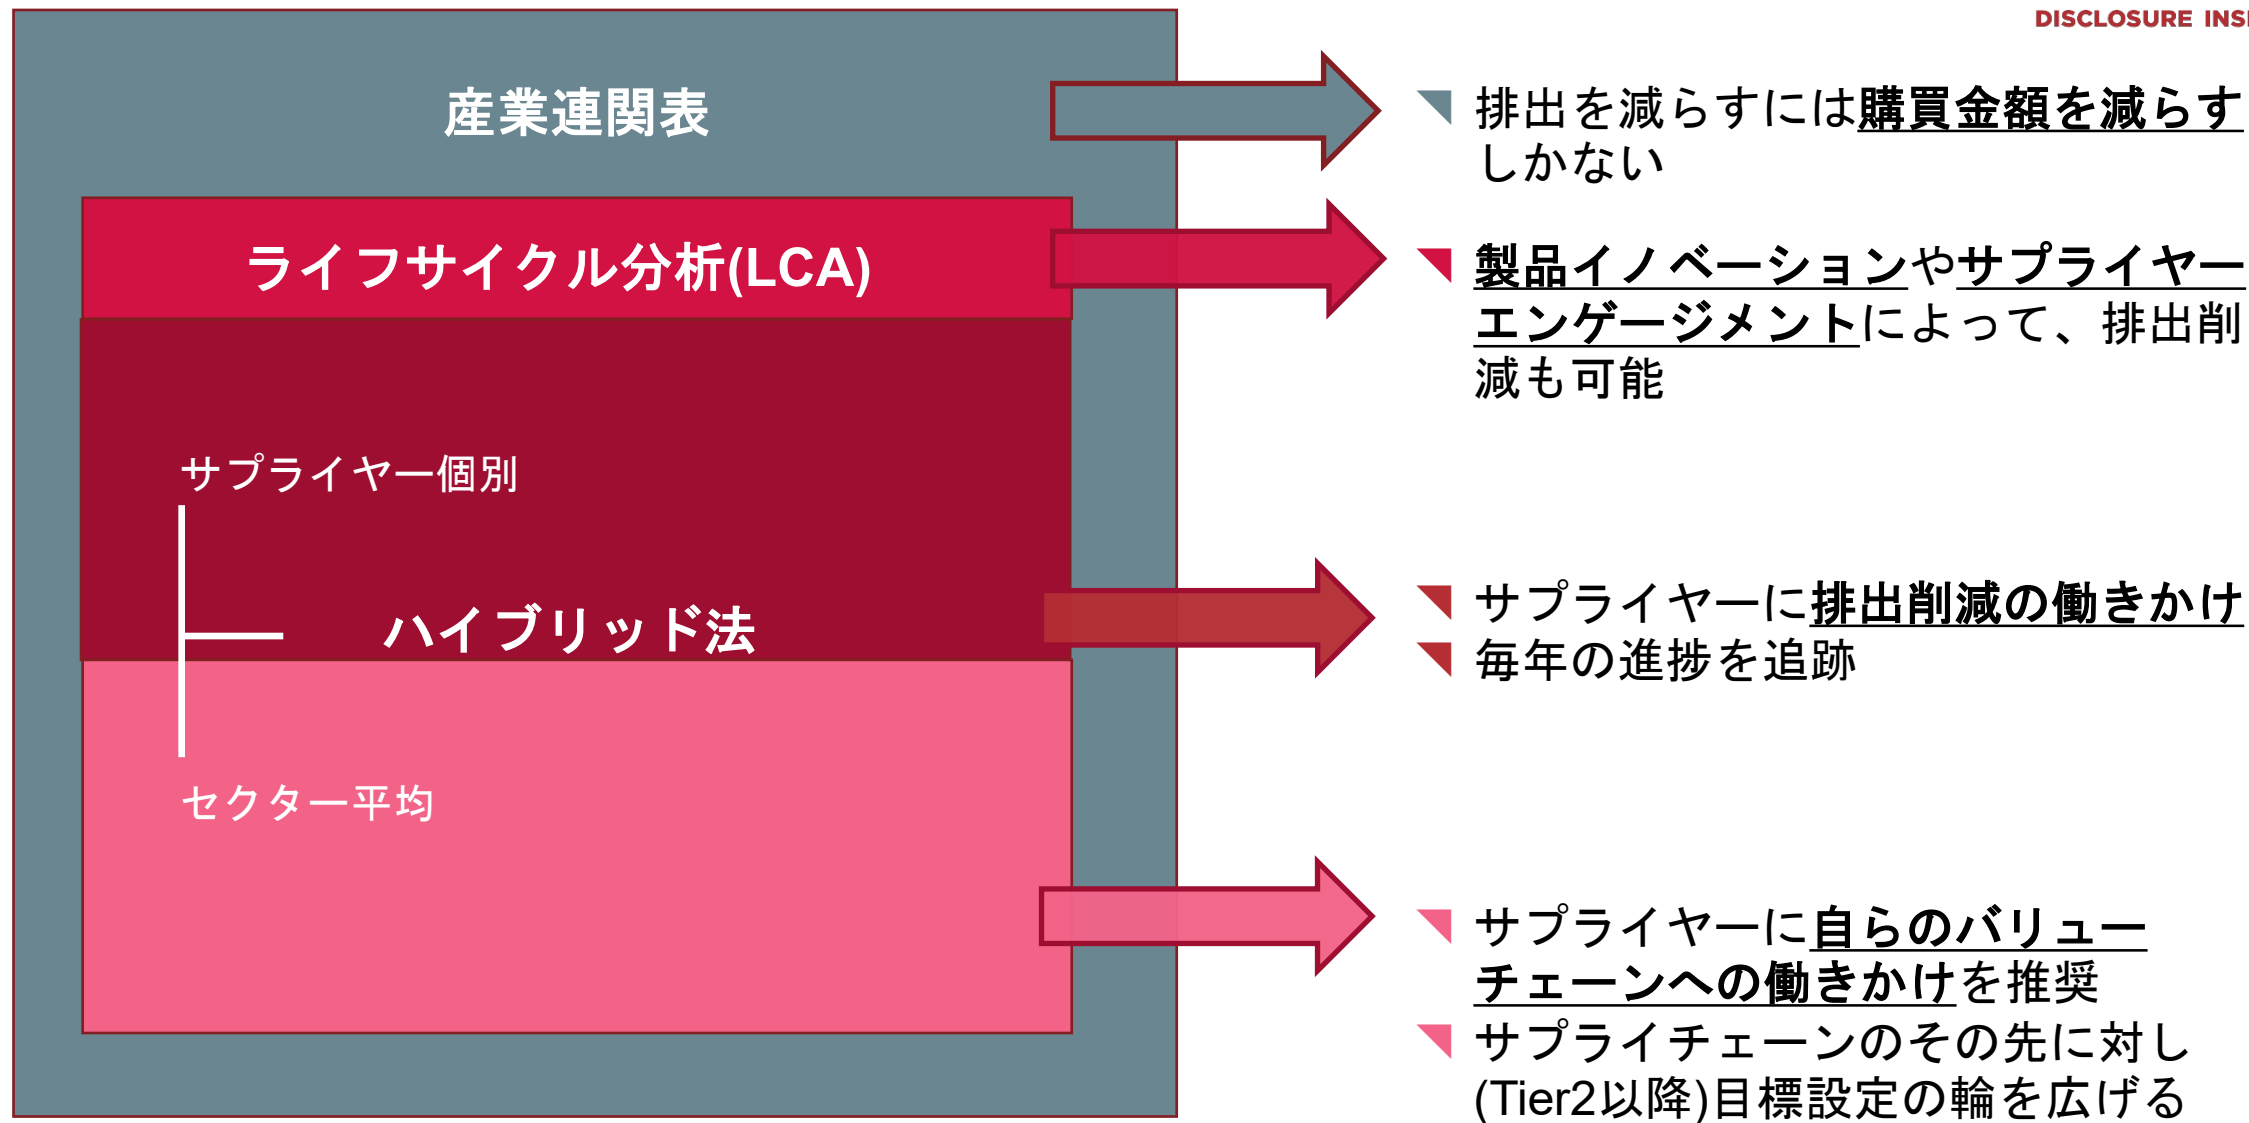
DISCLOSURE INS

産業連関表

ライフサイクル分析(LCA)

サプライヤー個別

ハイブリッド法

セクター平均

排出を減らすには購買金額を減らすしかない

製品イノベーションやサプライヤーエンゲージメントによって、排出削減も可能

サプライヤーに排出削減の働きかけ

毎年の進捗を追跡

サプライヤーに自らのバリューチェーンへの働きかけを推奨

サプライチェーンのその先に対し(Tier2以降)目標設定の輪を広げる